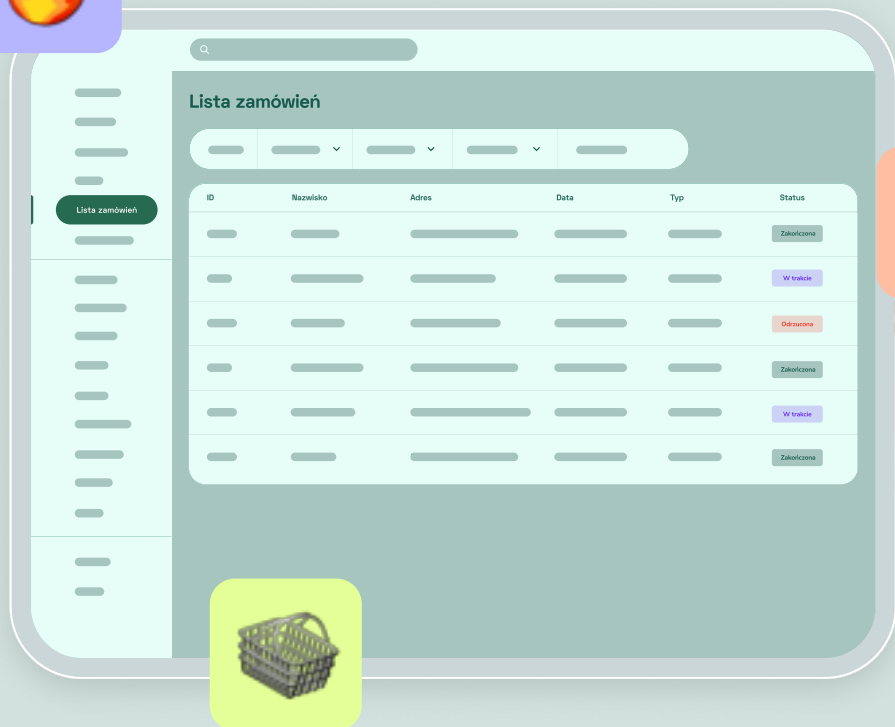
Lista zamówień

Lista zamówień

| ID | Nazwisko | Adres | Data | Typ | Status |
|---|---|---|---|---|---|
| | | | | | Zakończona |
| | | | | | W trakcie |
| | | | | | Odrzucona |
| | | | | | Zakończona |
| | | | | | W trakcie |
| | | | | | Zakończona |